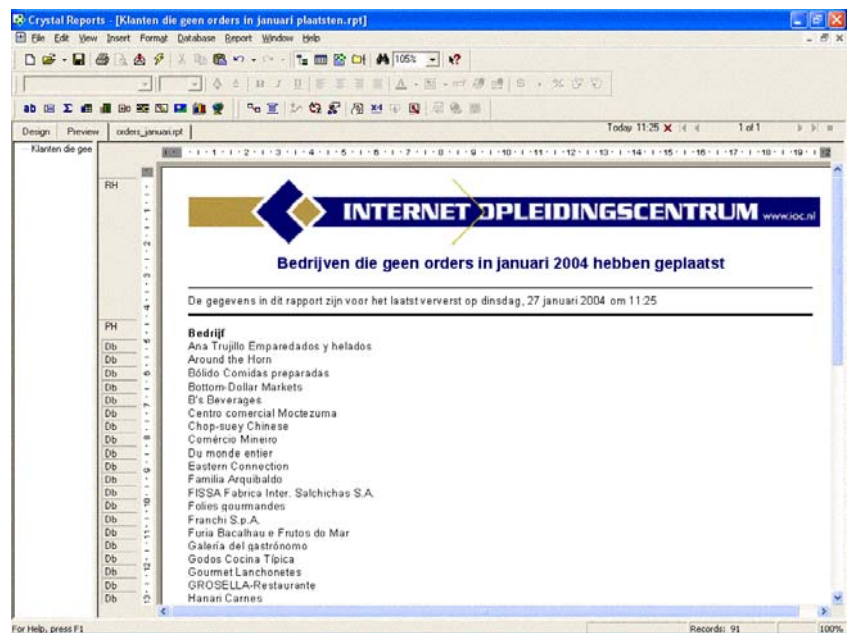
Crystal Reports - [Klanten die geen orders in januari plaatsten.rpt]

File Edit View Insert Format Database Report Window Help

105%

Design Preview orders_januari.rpt

Today 11:25 1 of 1

Klanten die gee

RH

PH

Db
Db
Db
Db
Db
Db
Db
Db
Db
Db
Db
Db
Db
Db
Db
Db
Db
Db
Db
Db

INTERNET OPLEIDINGSCENTRUM www.ioc.nl

Bedrijven die geen orders in januari 2004 hebben geplaatst

De gegevens in dit rapport zijn voor het laatst ververst op dinsdag, 27 januari 2004 om 11:25

Bedrijf
Ana Trujillo Emparedados y helados
Around the Horn
Bólido Comidas preparadas
Bottom-Dollar Markets
B's Beverages
Centro comercial Moctezuma
Chop-suey Chinese
Comércio Mineiro
Du monde entier
Eastern Connection
Familia Arquibaldo
FISSA Fabrica Inter. Salchichas S.A.
Folies gourmandes
Franchi S.p.A.
Furia Bacalhau e Frutos do Mar
Galería del gastrónomo
Godos Cocina Típica
Gourmet Lanchonetes
GROSELLA-Restaurante
Hanari Carnes

For Help, press F1

Records: 91

100%